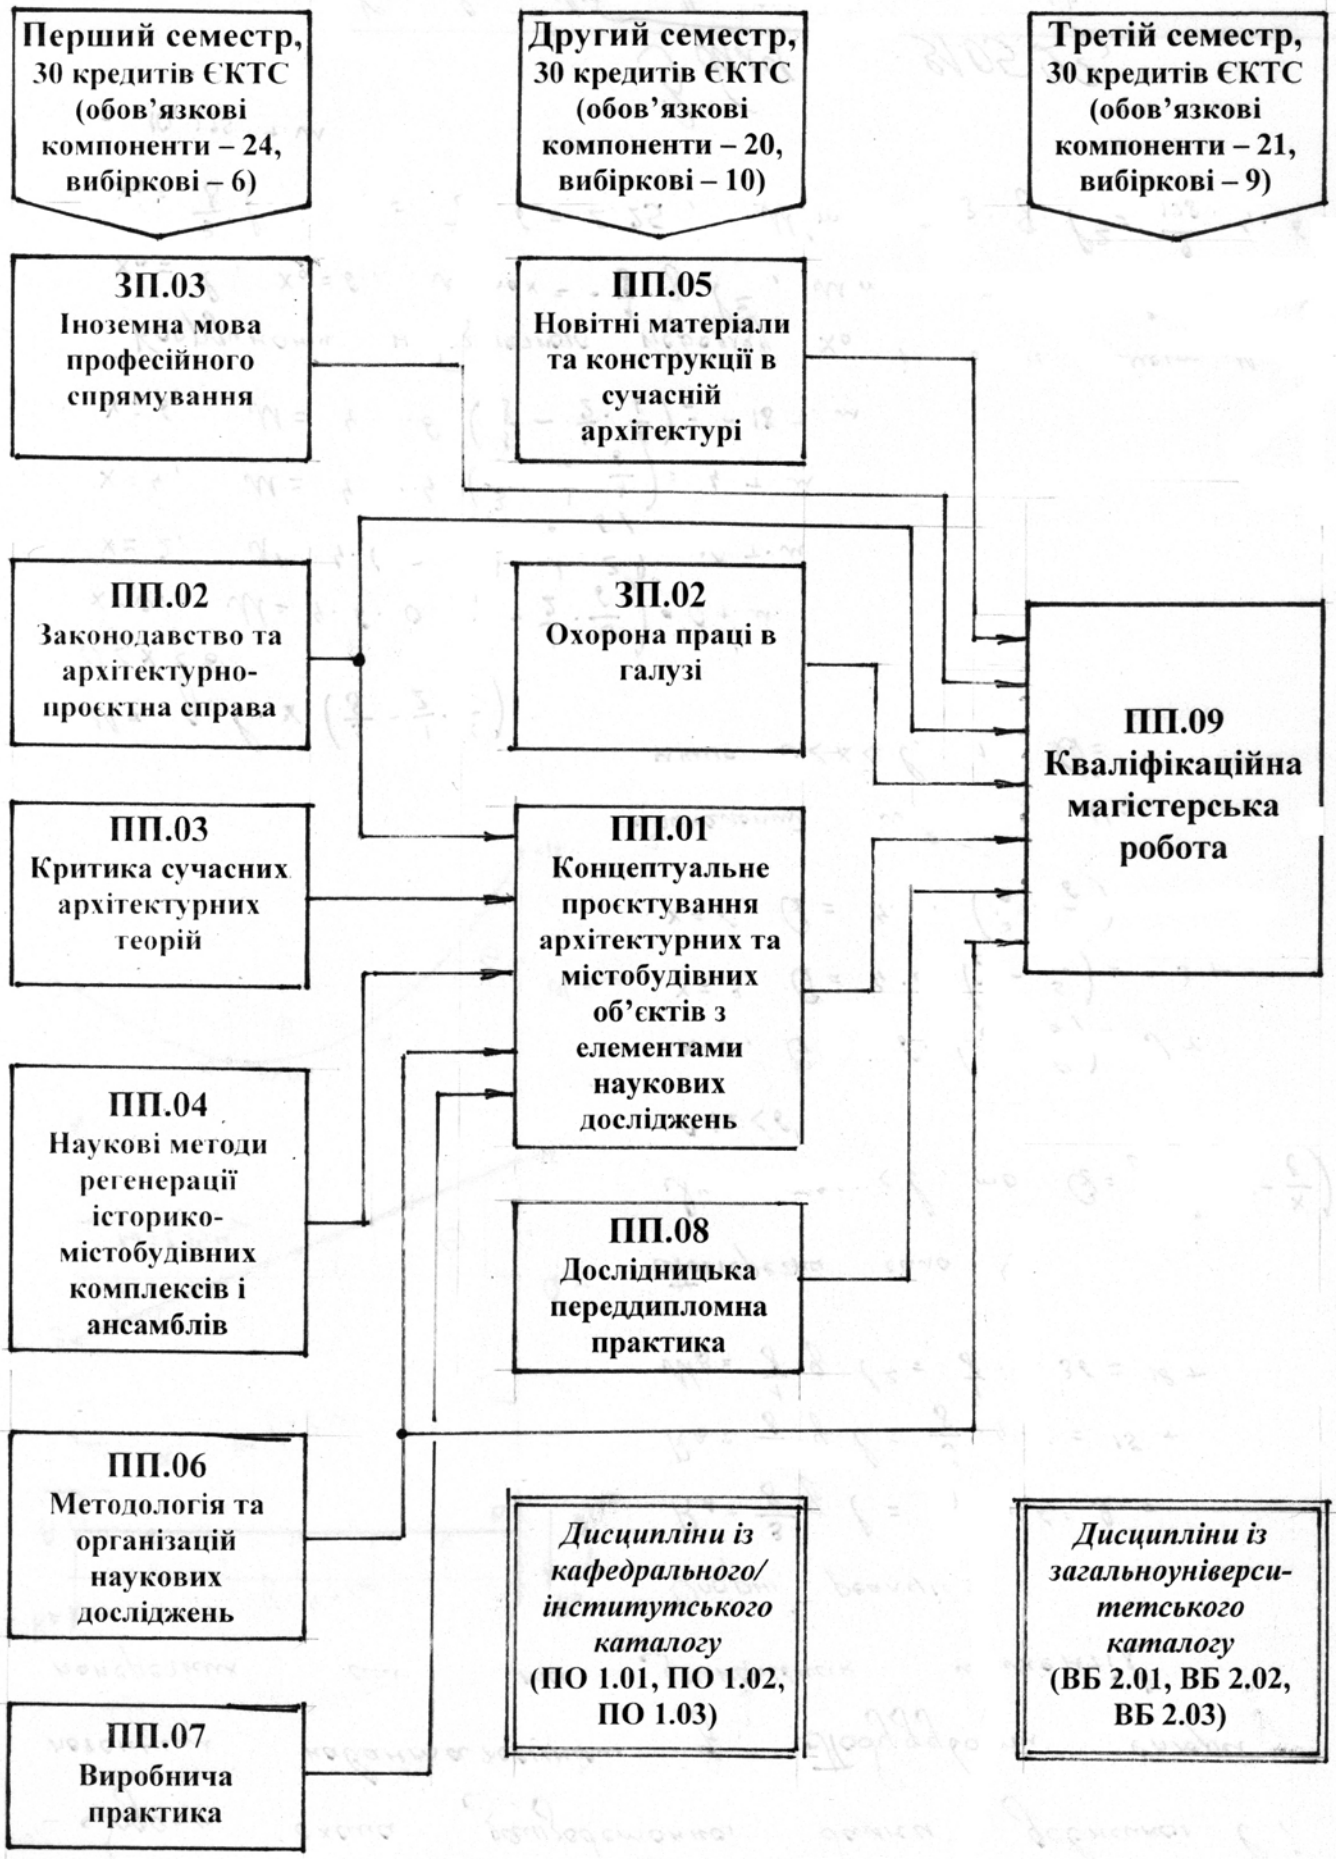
Перший семестр, 30 кредитів ЄКТС (обов'язкові компоненти – 24, вибіркові – 6)

Другий семестр, 30 кредитів ЄКТС (обов'язкові компоненти – 20, вибіркові – 10)

Третій семестр, 30 кредитів ЄКТС (обов'язкові компоненти – 21, вибіркові – 9)

ЗП.03
Іноземна мова професійного спрямування

ПП.05
Новітні матеріали та конструкції в сучасній архітектурі

ПП.02
Законодавство та архітектурно-проєктна справа

ЗП.02
Охорона праці в галузі

ПП.09
Кваліфікаційна магістерська робота

ПП.03
Критика сучасних архітектурних теорій

ПП.01
Концептуальне проєктування архітектурних та містобудівних об'єктів з елементами наукових досліджень

ПП.04
Наукові методи регенерації історико-містобудівних комплексів і ансамблів

ПП.08
Дослідницька переддипломна практика

ПП.06
Методологія та організацій наукових досліджень

Дисципліни із кафедрального/ інститутського каталогу
(ПО 1.01, ПО 1.02, ПО 1.03)

Дисципліни із загальноуніверситетського каталогу
(ВБ 2.01, ВБ 2.02, ВБ 2.03)

ПП.07
Виробнича практика